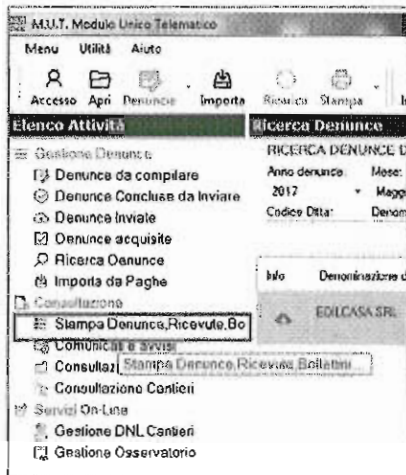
M.U.T. Modulo Unico Telematico

Menu Utilità Aiuto

Accesso Apri Denunce Importa Ricerca Stampa

Elenco Attività

Gestione Denunce

Denunce da compilare

Denunce Concluse da Inviare

Denunce Inviate

Denunce acquisite

Ricerca Denunce

Importa da Paghe

Consultazione

Stampa Denunce,Ricevute,Bo

Comunicati e avvisi

Consultazi Stampa Denunce,Ricevute,Bollettini

Consultazione Cantieri

Servizi On-Line

Gestione DNL Cantieri

Gestione Osservatorio

Ricerca Denunce

RICERCA DENUNCE D

Anno denunce: 2017

Mese: Magg

Codice Ditta:

Denom

Info

Denominazione d

EDILCASA SRL